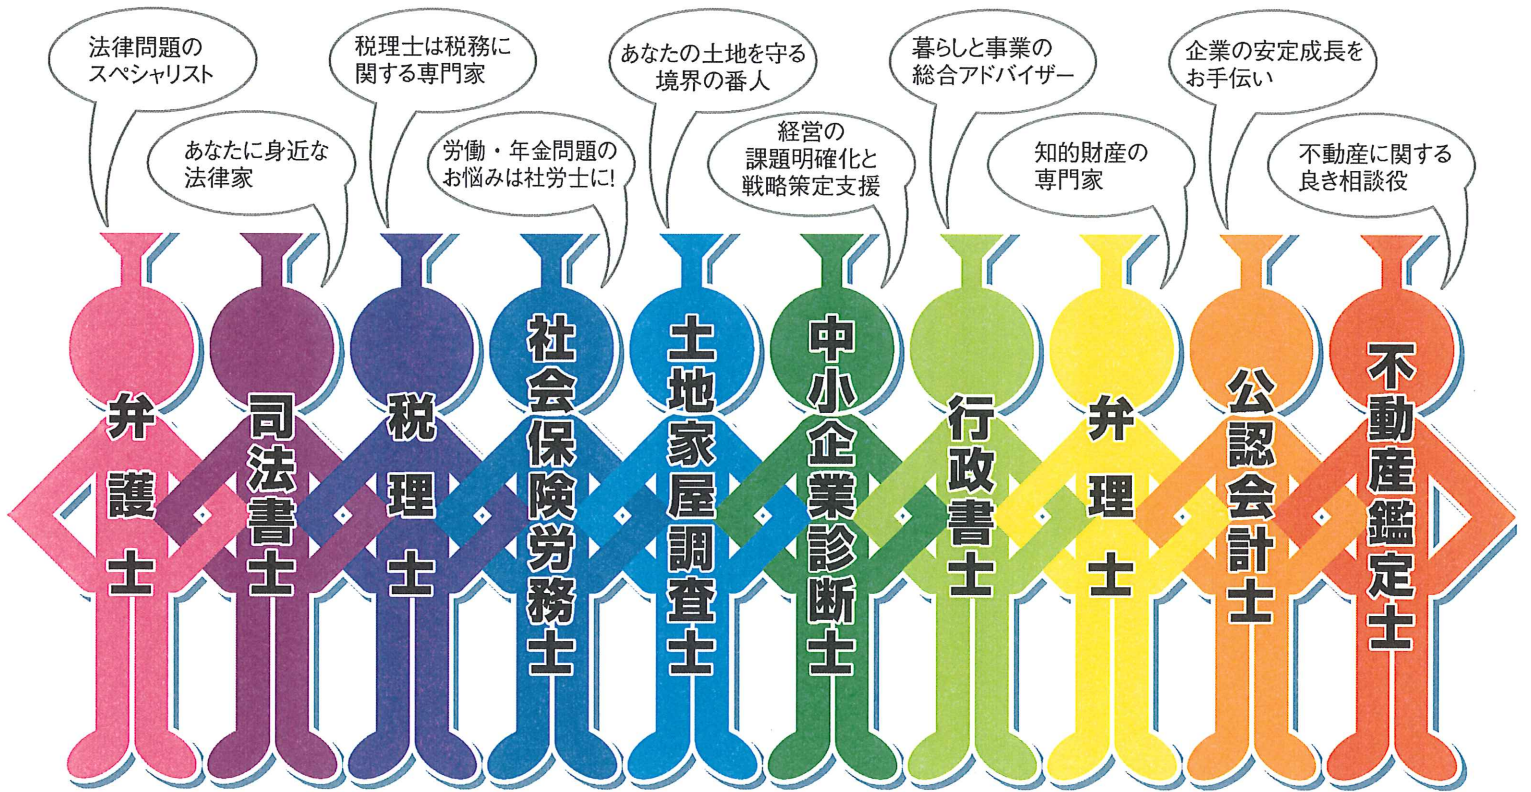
法律問題のスペシャリスト

あなたに身近な法律家

税理士は税務に関する専門家

労働・年金問題のお悩みは社労士に!

あなたの土地を守る境界の番人

経営の課題明確化と戦略策定支援

暮らしと事業の総合アドバイザー

知的財産の専門家

企業の安定成長をお手伝い

不動産に関する良き相談役

弁護士

司法書士

税理士

社会保険労務士

土地家屋調査士

中小企業診断士

行政書士

弁理士

公認会計士

不動産鑑定士